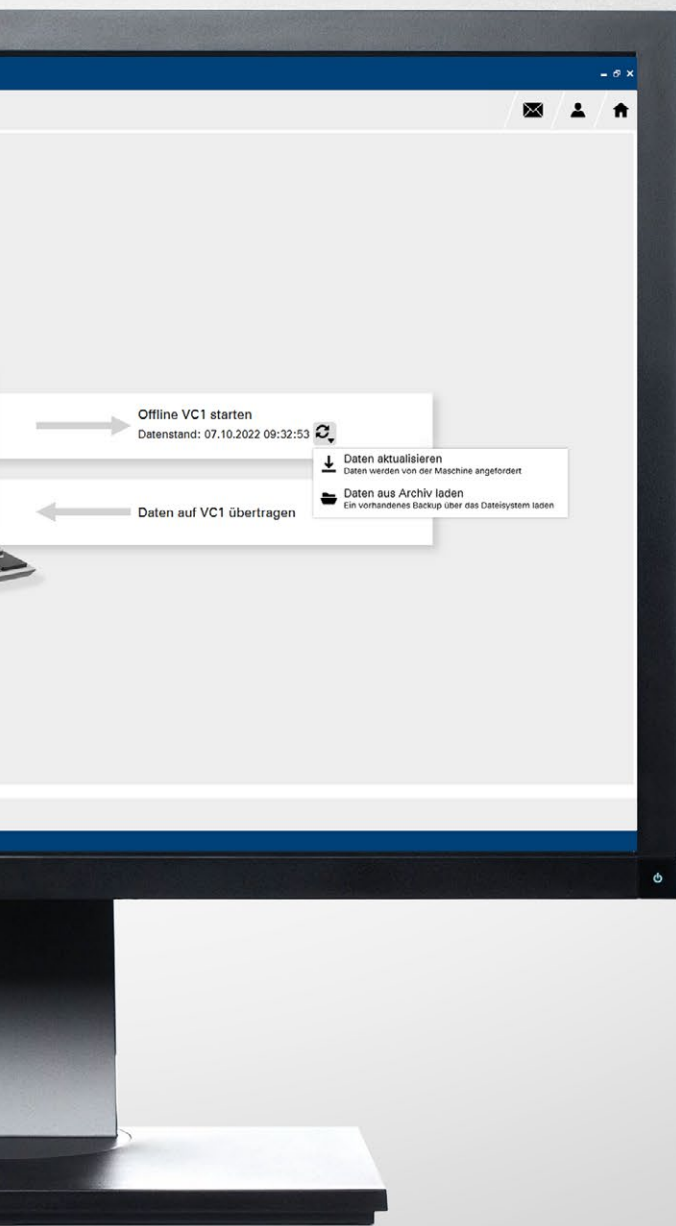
Offline VC1 starten
Datenstand: 07.10.2022 09:32:53

Daten aktualisieren
Daten werden von der Maschine angefordert

Daten aus Archiv laden
Ein vorhandenes Backup über das Dateisystem laden

Daten auf VC1 übertragen